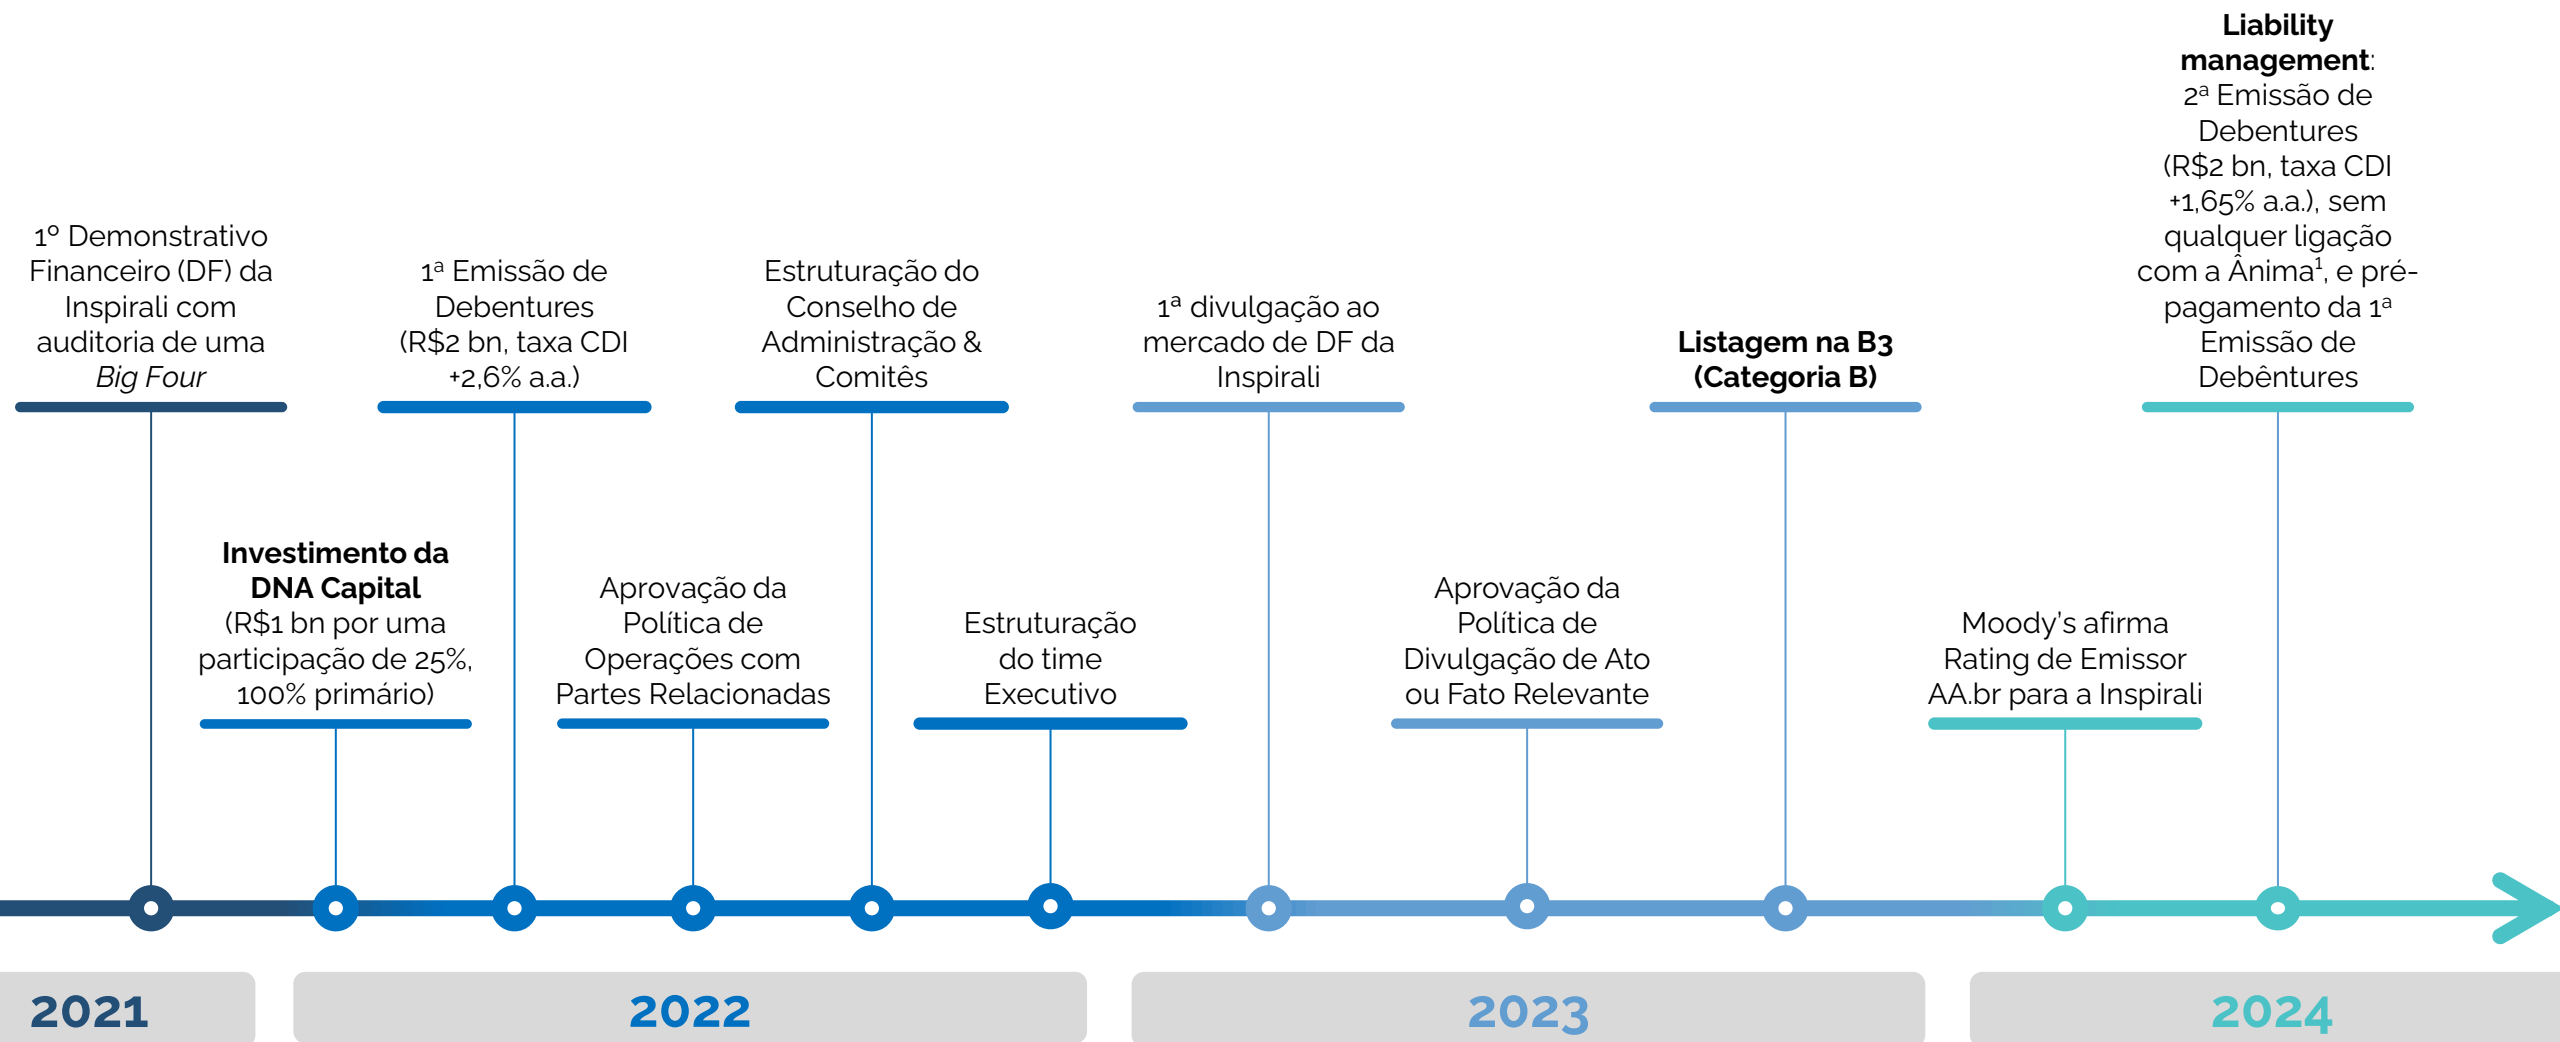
1º Demonstrativo Financeiro (DF) da Inspirali com auditoria de uma *Big Four*

Investimento da DNA Capital (R$1 bn por uma participação de 25%, 100% primário)

1ª Emissão de Debentures (R$2 bn, taxa CDI +2,6% a.a.)

Aprovação da Política de Operações com Partes Relacionadas

Estruturação do Conselho de Administração & Comitês

Estruturação do time Executivo

1ª divulgação ao mercado de DF da Inspirali

Aprovação da Política de Divulgação de Ato ou Fato Relevante

Listagem na B3 (Categoria B)

Moody's afirma Rating de Emissor AA.br para a Inspirali

Liability management: 2ª Emissão de Debentures (R$2 bn, taxa CDI +1,65% a.a.), sem qualquer ligação com a Ânima$^1$, e pré-pagamento da 1ª Emissão de Debêntures

2021

2022

2023

2024